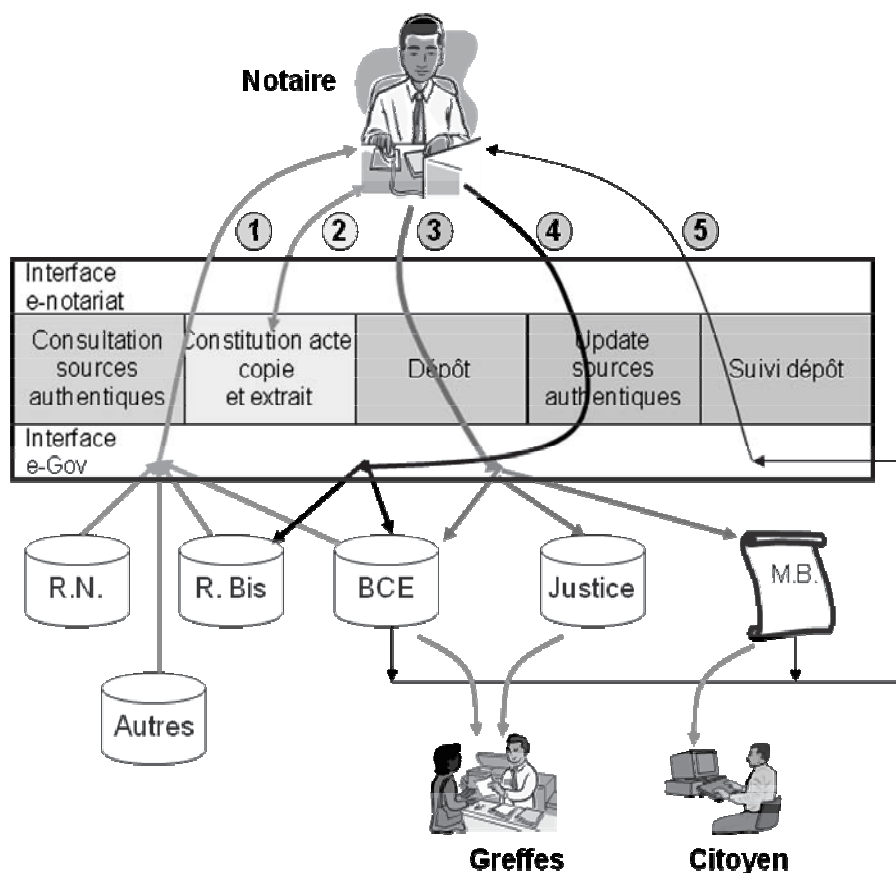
Notaire

1 2 3 4 5

Interface
e-notariat

| Consultation sources authentiques | Constitution acte copie et extrait | Dépôt | Update sources authentiques | Suivi dépôt |
|---|---|---|---|---|

Interface
e-Gov

R.N.

R. Bis

BCE

Justice

M.B.

Autres

Greffes

Citoyen